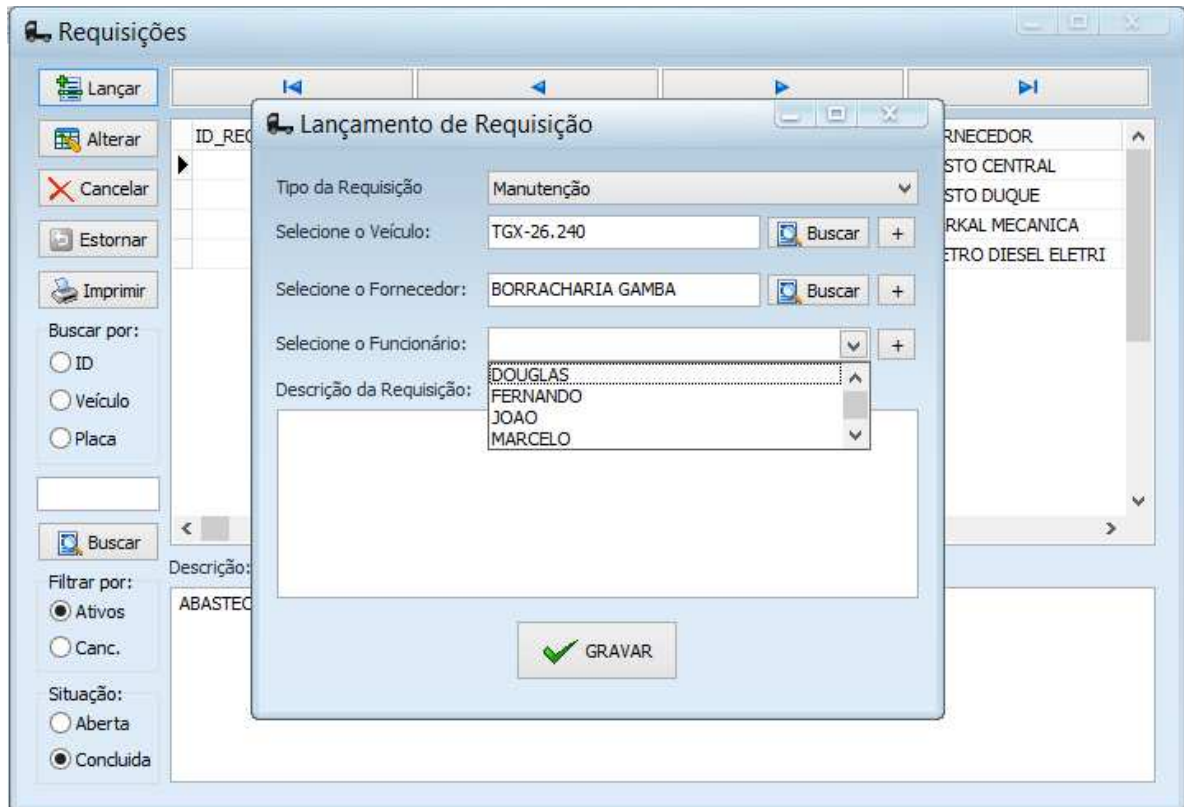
Requisições

Lançar

Alterar

Cancelar

Estornar

Imprimir

Buscar por:

ID

Veículo

Placa

Buscar

Filtrar por:

Ativos

Canc.

Situação:

Aberta

Concluida

ID_REC

RNECEDOR
STO CENTRAL
STO DUQUE
RKAL MECANICA
TRO DIESEL ELETRI

Descrição:

ABASTEC

Lançamento de Requisição

Tipo da Requisição: Manutenção

Selecione o Veículo: TGX-26.240 Buscar +

Selecione o Fornecedor: BORRACHARIA GAMBA Buscar +

Selecione o Funcionário: +

DOUGLAS
FERNANDO
JOAO
MARCELO

Descrição da Requisição:

GRAVAR